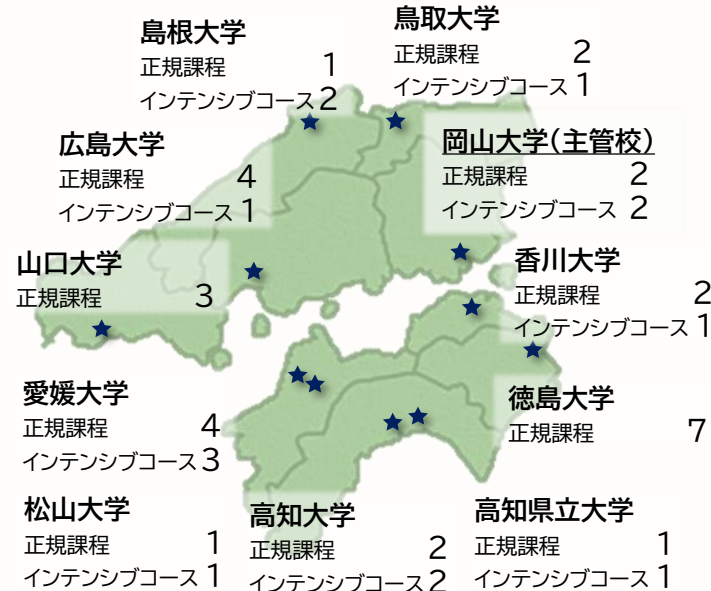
島根大学
正規課程 1
インテンシブコース 2

鳥取大学
正規課程 2
インテンシブコース 1

広島大学
正規課程 4
インテンシブコース 1

岡山大学(主管校)
正規課程 2
インテンシブコース 2

山口大学
正規課程 3

香川大学
正規課程 2
インテンシブコース 1

愛媛大学
正規課程 4
インテンシブコース 3

徳島大学
正規課程 7

松山大学
正規課程 1
インテンシブコース 1

高知大学
正規課程 2
インテンシブコース 2

高知県立大学
正規課程 1
インテンシブコース 1